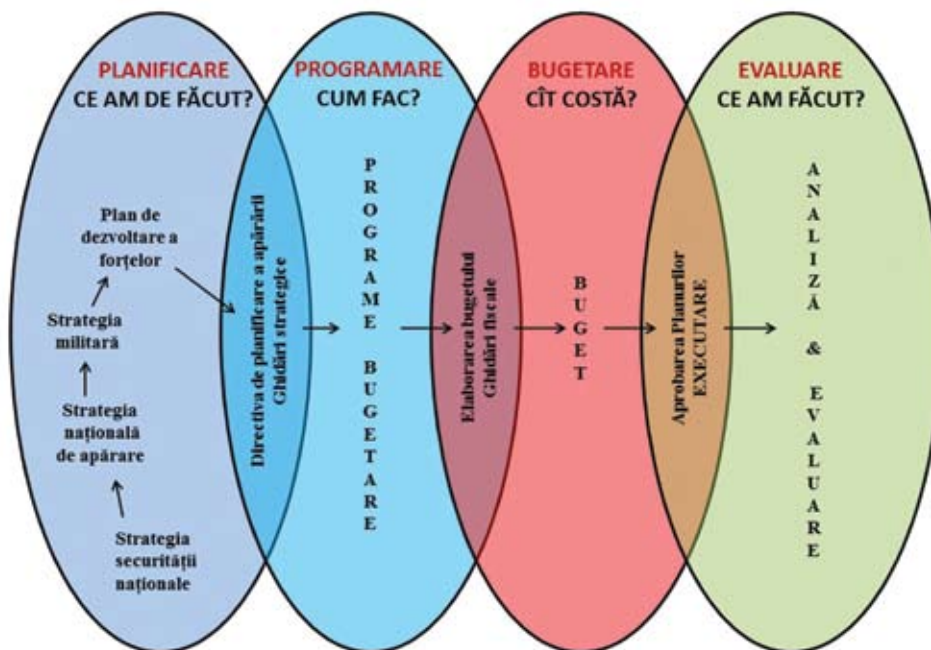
PLANIFICARE
CE AM DE FĂCUT?

PROGRAMARE
CUM FAC?

BUGETARE
CÎT COSTĂ?

EVALUARE
CE AM FĂCUT?

Plan de dezvoltare a forțelor

Strategia militară

Strategia națională de apărare

Strategia securității naționale

Directiva de planificare a apărării
Ghidări strategice

PROGRAME BUGETARE

Elaborarea bugetului
Ghidări fiscale

BUGET

Aprobarea Planurilor
EXECUTARE

ANALIZĂ & EVALUARE